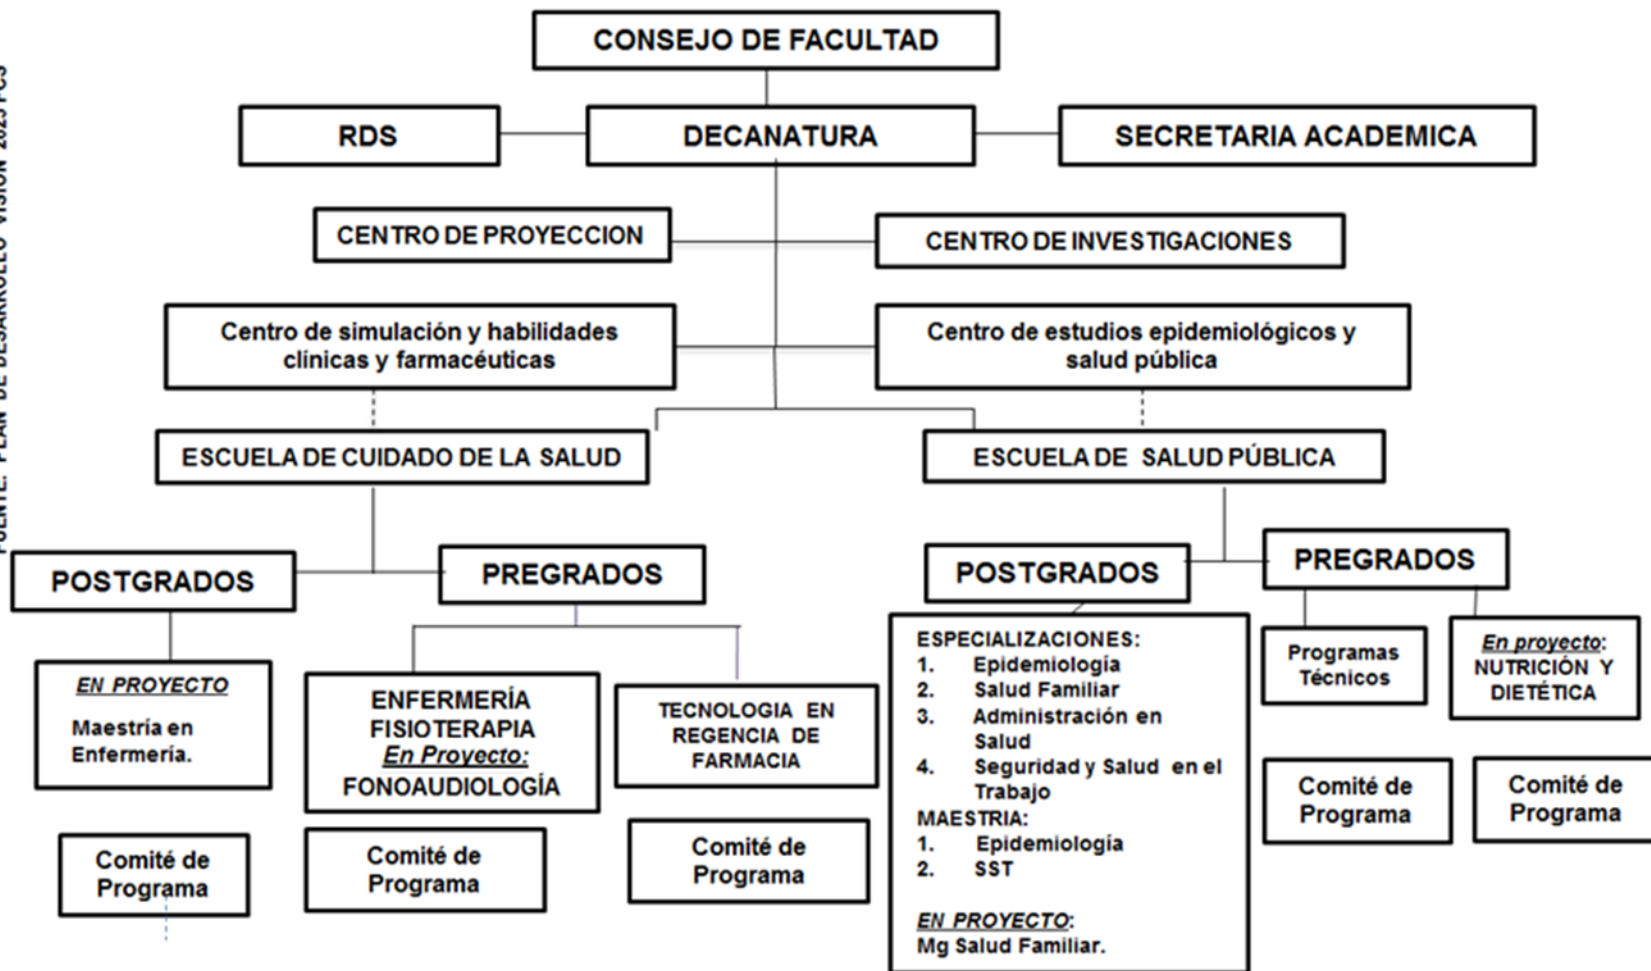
FUENTE: PLAN DE DESARROLLO VISION 2025 PCS

CONSEJO DE FACULTAD

RDS

DECANATURA

SECRETARIA ACADEMICA

CENTRO DE PROYECCION

CENTRO DE INVESTIGACIONES

Centro de simulación y habilidades clínicas y farmacéuticas

Centro de estudios epidemiológicos y salud pública

ESCUELA DE CUIDADO DE LA SALUD

ESCUELA DE SALUD PÚBLICA

POSTGRADOS

PREGRADOS

POSTGRADOS

PREGRADOS

EN PROYECTO

Maestría en Enfermería.

ENFERMERÍA
FISIOTERAPIA
En Proyecto:
FONOAUDIOLOGÍA

TECNOLOGIA EN REGENCIA DE FARMACIA

ESPECIALIZACIONES:
1. Epidemiología
2. Salud Familiar
3. Administración en Salud
4. Seguridad y Salud en el Trabajo
MAESTRIA:
1. Epidemiología
2. SST

EN PROYECTO:
Mg Salud Familiar.

Programas Técnicos

En proyecto: NUTRICIÓN Y DIETÉTICA

Comité de Programa

Comité de Programa

Comité de Programa

Comité de Programa

Comité de Programa